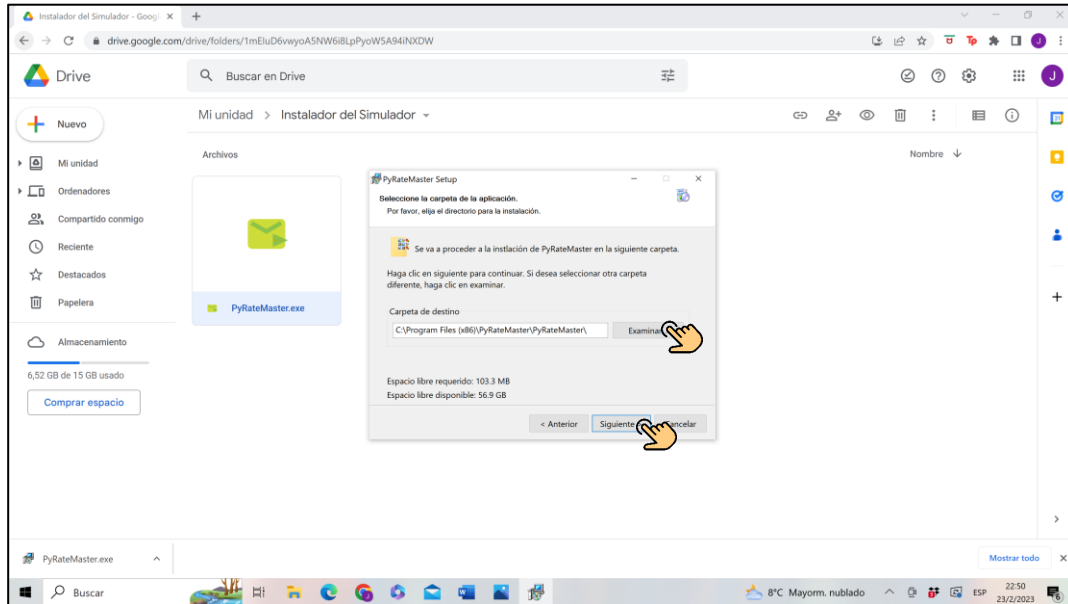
Instalador del Simulador - Googl ×  +

drive.google.com/drive/folders/1mEluD6vwyoA5NW6i8LpPyoW5A94iNXDW

Drive

Buscar en Drive

Nuevo

Mi unidad

Ordenadores

Compartido conmigo

Reciente

Destacados

Papelera

Almacenamiento

6,52 GB de 15 GB usado

Comprar espacio

Mi unidad > Instalador del Simulador

Archivos

Nombre

PyRateMaster.exe

PyRateMaster Setup

Seleccione la carpeta de la aplicación.

Por favor, elija el directorio para la instalación.

Se va a proceder a la instalción de PyRateMaster en la siguiente carpeta.

Haga clic en siguiente para continuar. Si desea seleccionar otra carpeta diferente, haga clic en examinar.

Carpeta de destino

C:\Program Files (x86)\PyRateMaster\PyRateMaster\

Examinar

Espacio libre requerido: 103.3 MB

Espacio libre disponible: 56.9 GB

< Anterior

Siguiente

Cancelar

PyRateMaster.exe

Mostrar todo

Buscar

8°C Mayorm. nublado

ESP

22:50
23/2/2023